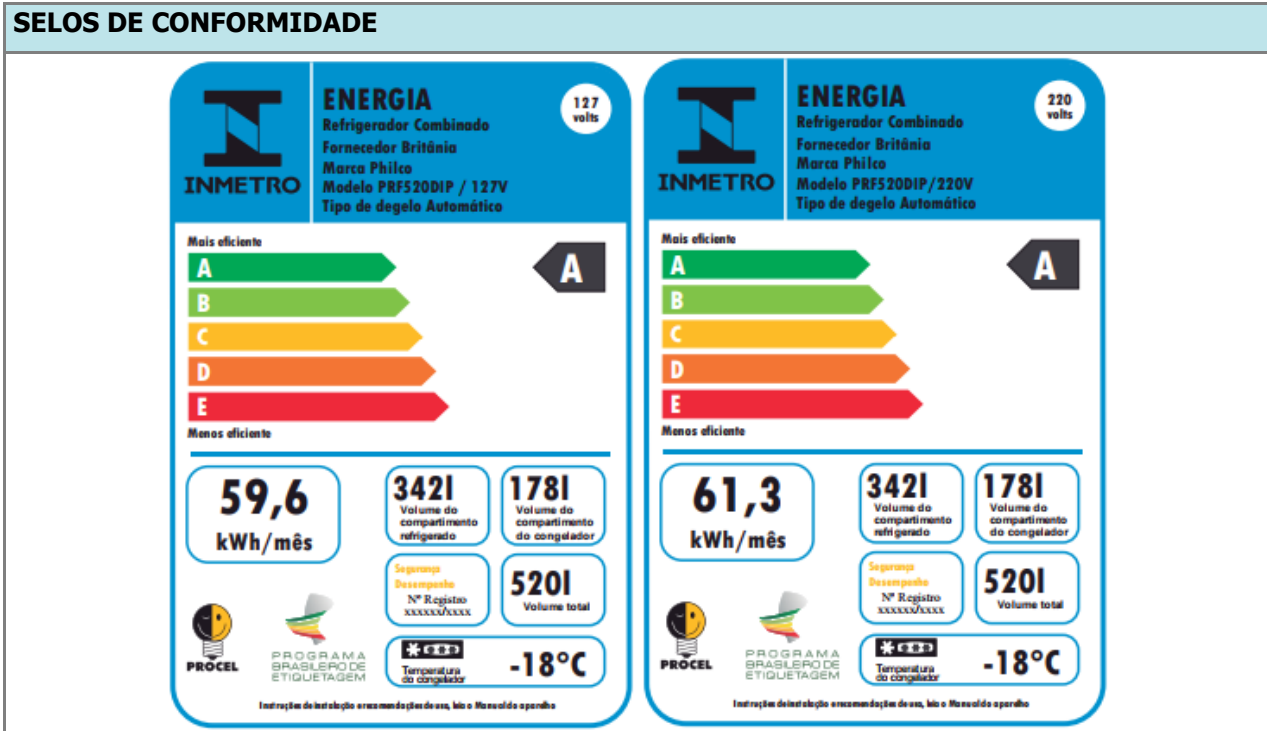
SELOS DE CONFORMIDADE

INMETRO

ENERGIA
Refrigerador Combinado
Fornecedor Britânia
Marca Philco
Modelo PRF520DIP / 127V
Tipo de degelo Automático

127 volts

Mais eficiente
A
B
C
D
E
Menos eficiente

A

59,6
kWh/mês

342l
Volume do compartimento refrigerado

178l
Volume do compartimento do congelador

Segurança
Desempenho
Nº Registro
xxxxxx/xxxx

520l
Volume total

PROCEL

PROGRAMA BRASILEIRO DE ETIQUETAGEM

Temperatura do congelador
-18°C

Instruções de instalação e recomendações de uso, leia o Manual do aparelho

INMETRO

ENERGIA
Refrigerador Combinado
Fornecedor Britânia
Marca Philco
Modelo PRF520DIP/220V
Tipo de degelo Automático

220 volts

Mais eficiente
A
B
C
D
E
Menos eficiente

A

61,3
kWh/mês

342l
Volume do compartimento refrigerado

178l
Volume do compartimento do congelador

Segurança
Desempenho
Nº Registro
xxxxxx/xxxx

520l
Volume total

PROCEL

PROGRAMA BRASILEIRO DE ETIQUETAGEM

Temperatura do congelador
-18°C

Instruções de instalação e recomendações de uso, leia o Manual do aparelho